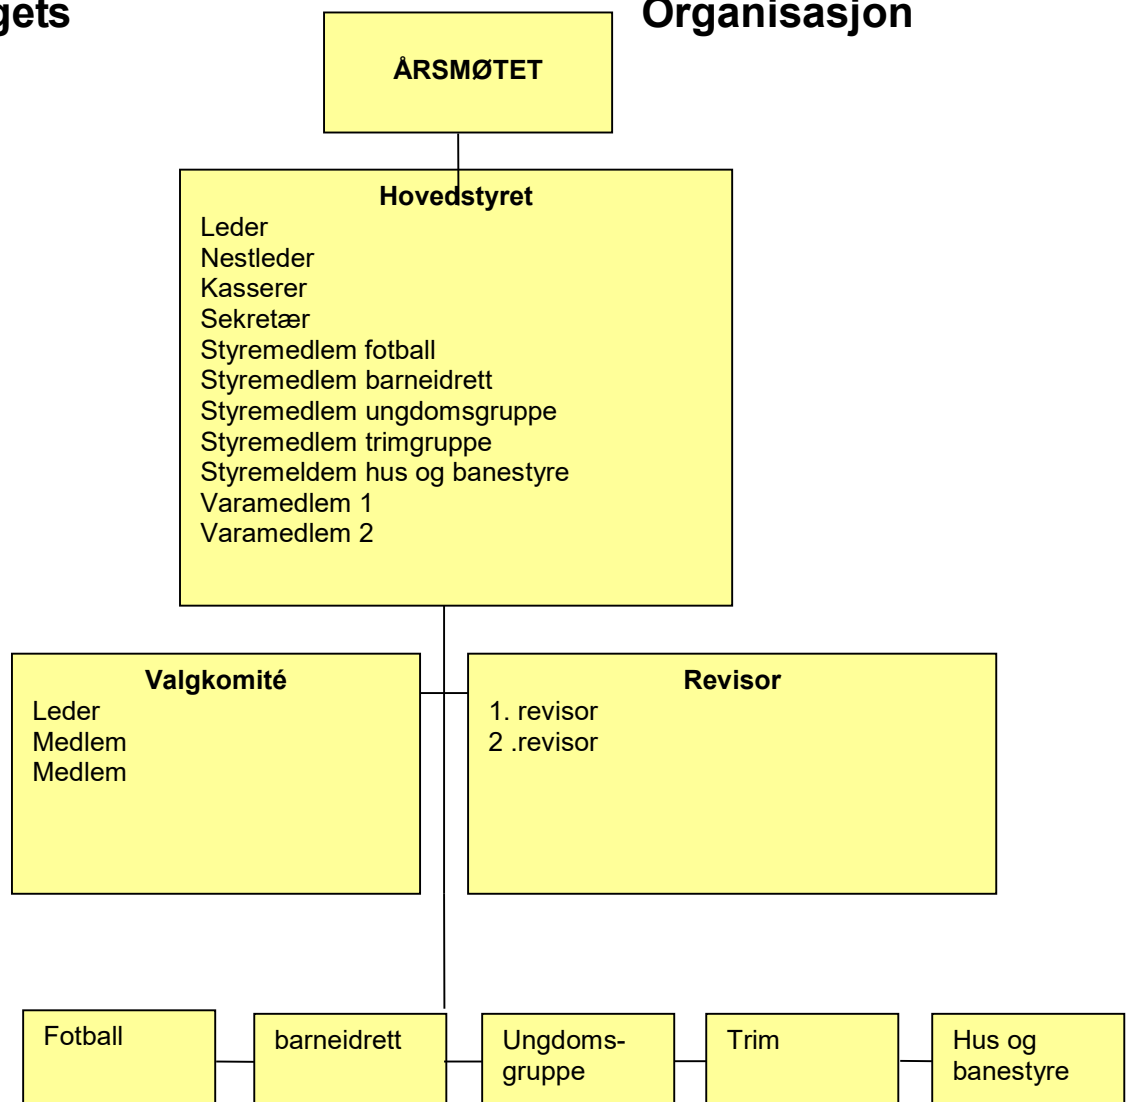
gets

Organisasjon

ÅRSMØTET

Hovedstyret
Leder
Nestleder
Kasserer
Sekretær
Styremedlem fotball
Styremedlem barneidrett
Styremedlem ungdomsgruppe
Styremedlem trimgruppe
Styremeldem hus og banestyre
Varamedlem 1
Varamedlem 2

Valgkomité
Leder
Medlem
Medlem

Revisor
1. revisor
2 .revisor

Fotball

barneidrett

Ungdomsgruppe

Trim

Hus og banestyre